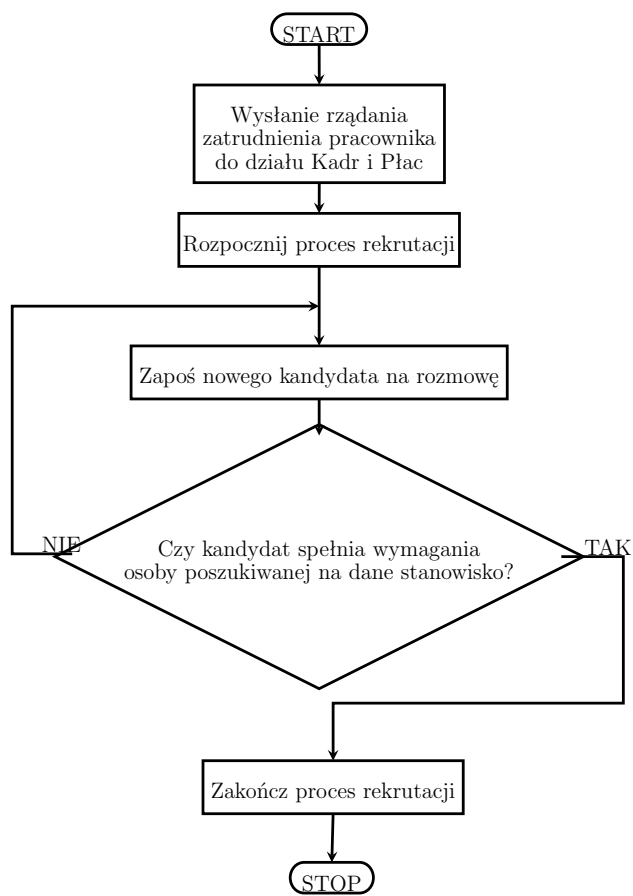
START

Wysłanie rządania zatrudnienia pracownika do działu Kadr i Płac

Rozpocznij proces rekrutacji

Zapoś nowego kandydata na rozmowę

NIE

Czy kandydat spełnia wymagania osoby poszukiwanej na dane stanowisko?

TAK

Zakończ proces rekrutacji

STOP